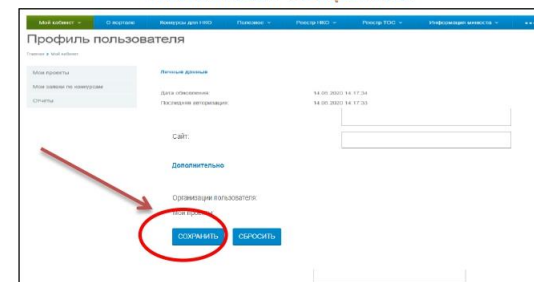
Мой кабинет ∨ О портале Конкурсы для НКО Полезное ∨ Реестр НКО ∨ Реестр ТОС ∨ Информация министра ∨

Профиль пользователя

Главная » Мой кабинет

Мои проекты

Мои заявки по конкурсам

Отчеты

Личные данные

Дата обновления: 14.05.2020 14:17:34

Последняя авторизация: 14.05.2020 14:17:33

Сайт:

Дополнительно

Организации пользователя:

Мои проекты:

СОХРАНИТЬ СБРОСИТЬ